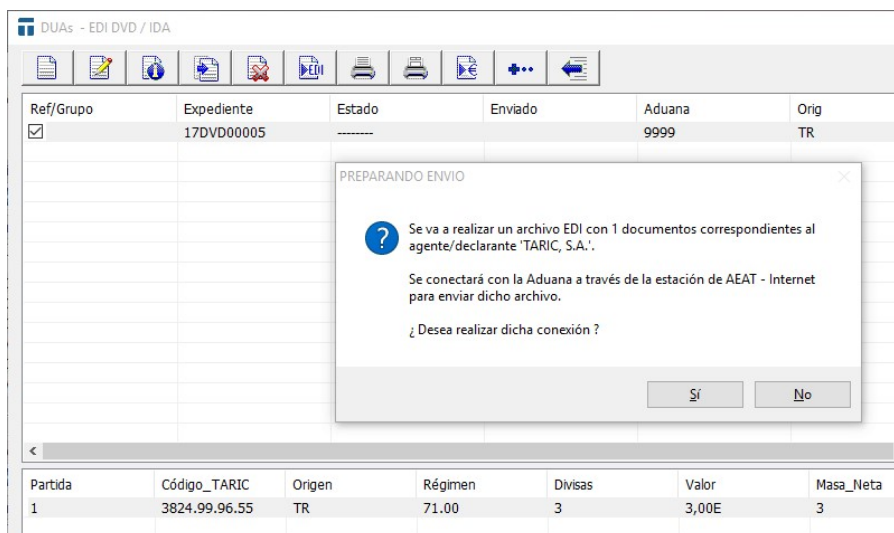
DUAs - EDI DVD / IDA

| Ref/Grupo | Expediente | Estado | Enviado | Aduana | Orig |
|---|---|---|---|---|---|
| ☑ | 17DVD00005 | -------- | | 9999 | TR |

PREPARANDO ENVIO

Se va a realizar un archivo EDI con 1 documentos correspondientes al agente/declarante 'TARIC, S.A.'.

Se conectará con la Aduana a través de la estación de AEAT - Internet para enviar dicho archivo.

¿ Desea realizar dicha conexión ?

Sí No

| Partida | Código_TARIC | Origen | Régimen | Divisas | Valor | Masa_Neta |
|---|---|---|---|---|---|---|
| 1 | 3824.99.96.55 | TR | 71.00 | 3 | 3,00E | 3 |